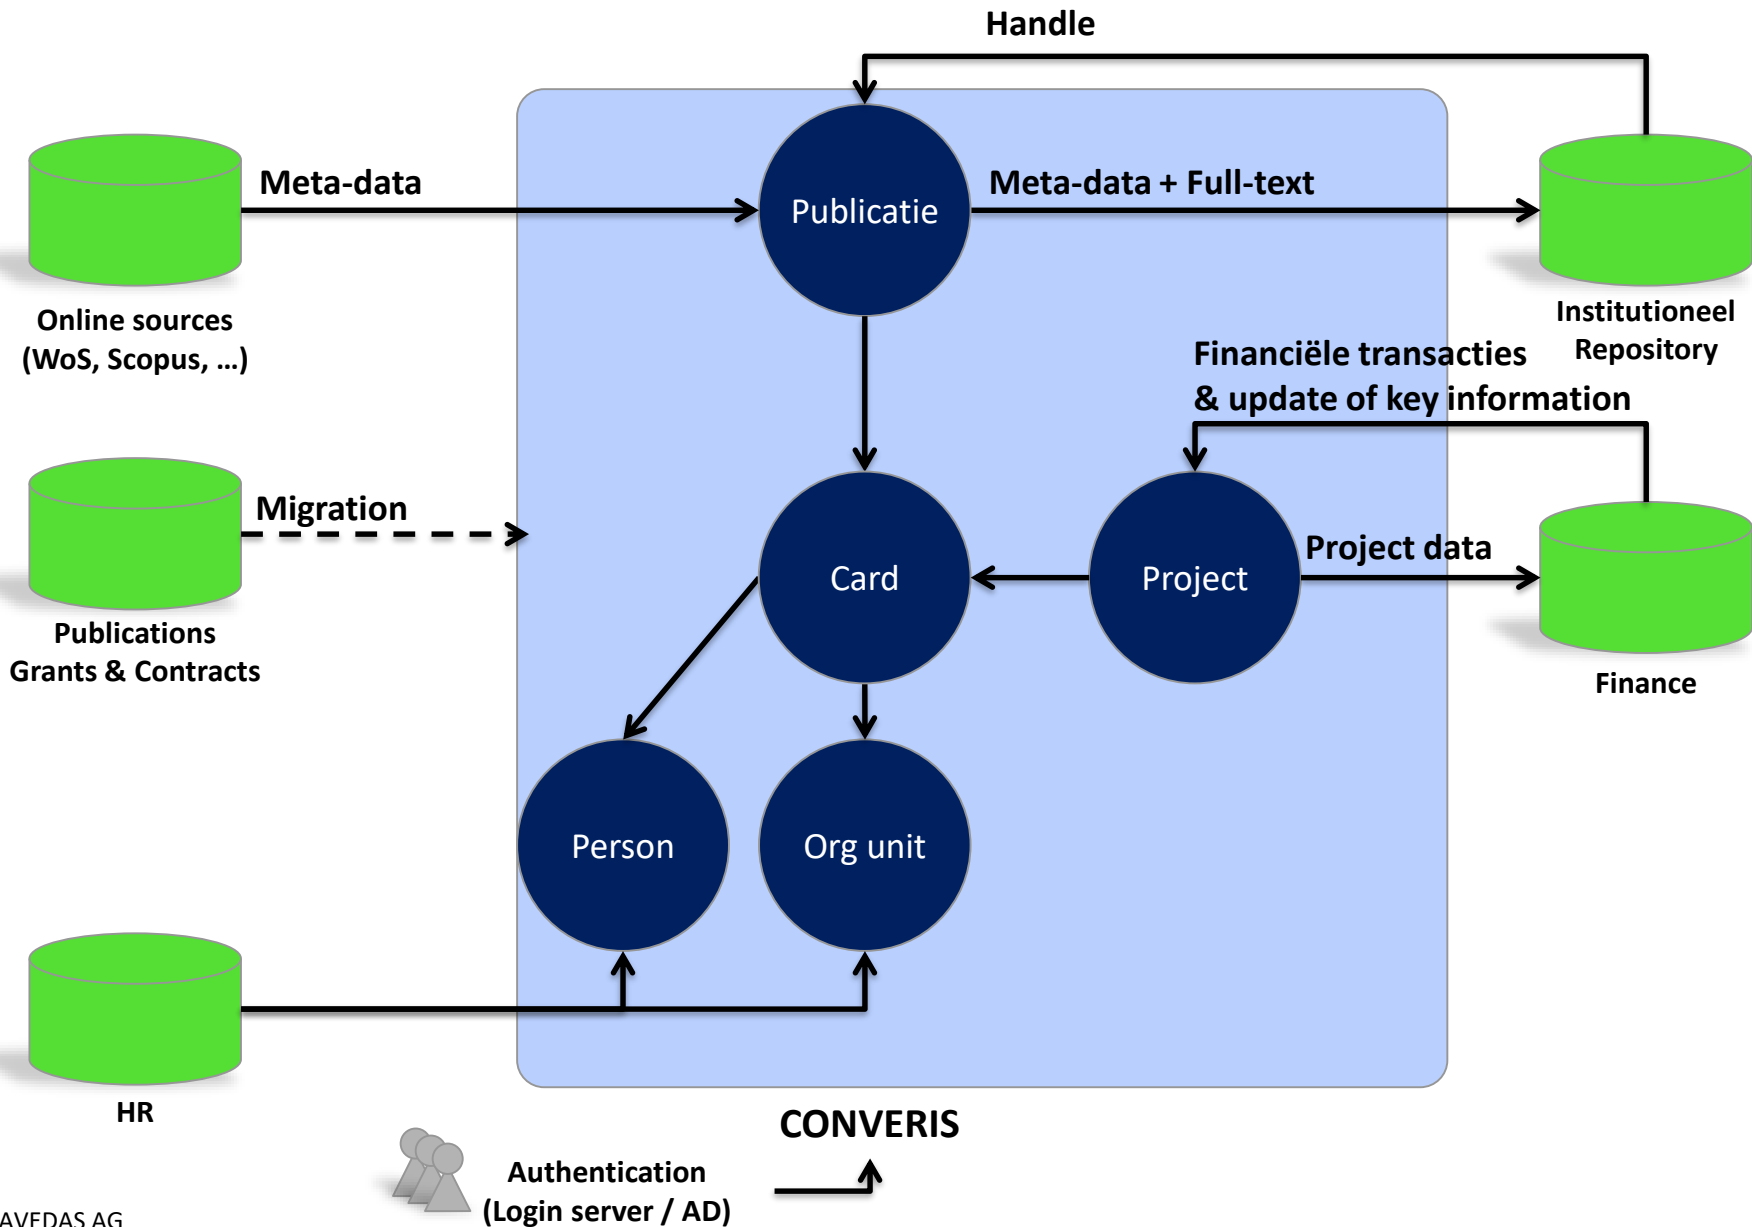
Handle

Meta-data

Publicatie

Meta-data + Full-text

Online sources (WoS, Scopus, …)

Institutioneel Repository

Financiële transacties & update of key information

Migration

Card

Project

Project data

Publications Grants & Contracts

Finance

Person

Org unit

HR

CONVERIS

Authentication (Login server / AD)

AVEDAS AG